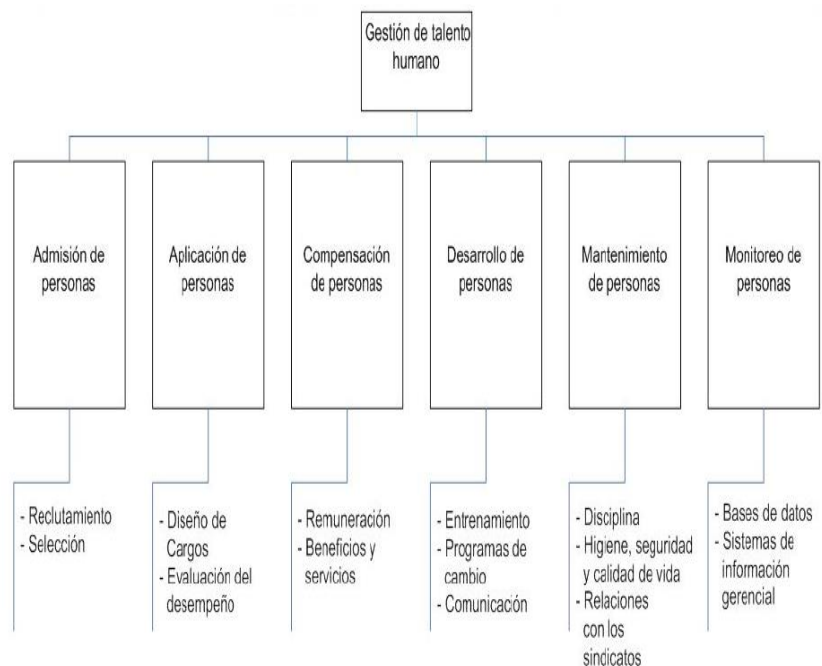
Gestión de talento humano

Admisión de personas

Aplicación de personas

Compensación de personas

Desarrollo de personas

Mantenimiento de personas

Monitoreo de personas

- Reclutamiento
- Selección

- Diseño de Cargos
- Evaluación del desempeño

- Remuneración
- Beneficios y servicios

- Entrenamiento
- Programas de cambio
- Comunicación

- Disciplina
- Higiene, seguridad y calidad de vida
- Relaciones con los sindicatos

- Bases de datos
- Sistemas de información gerencial